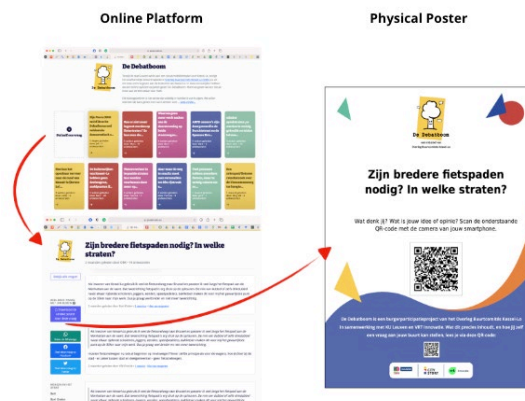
Online Platform

Physical Poster

De Debatboom

Zijn bredere fietspaden nodig? In welke straten?

De Debatboom

Zijn bredere fietspaden nodig? In welke straten?

Wat denk jij? Wat is jouw idee of opinie? Scan de onderstaande QR-code met de camera van jouw smartphone.